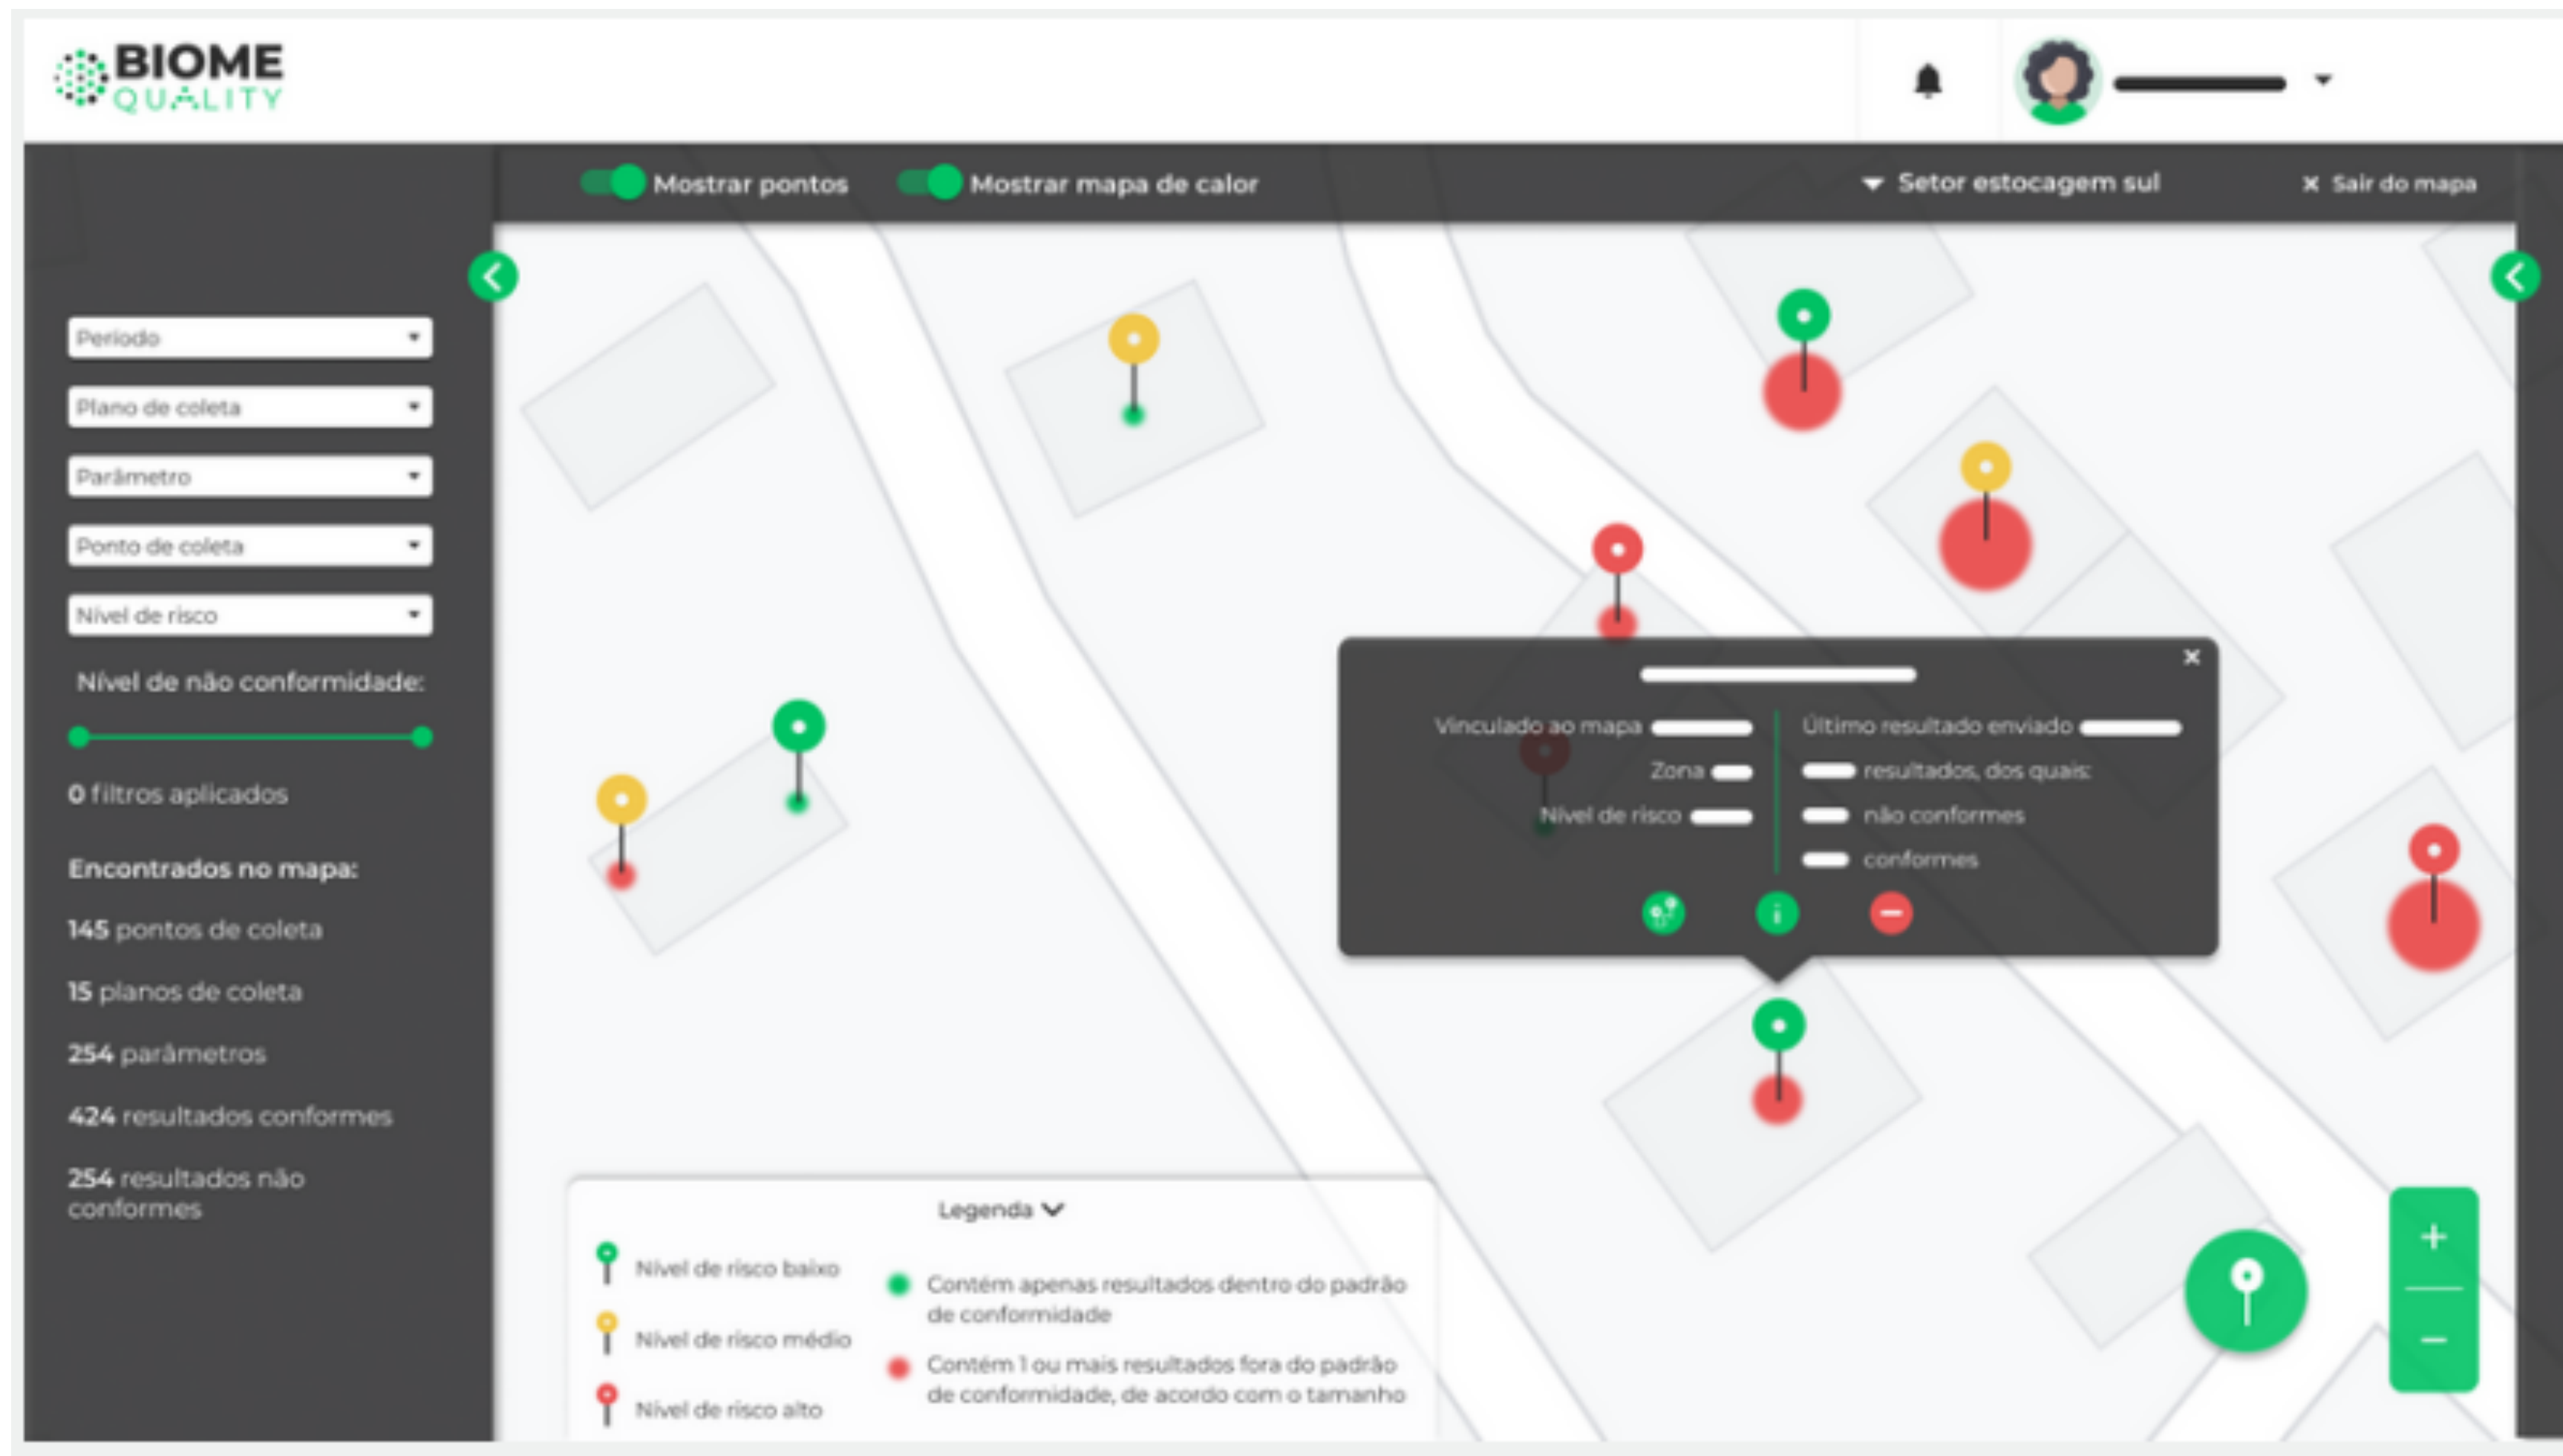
BIOME QUALITY

Mostrar pontos
Mostrar mapa de calor
Setor estocagem sul
× Sair do mapa

Período
Plano de coleta
Parâmetro
Ponto de coleta
Nível de risco

Nível de não conformidade:

0 filtros aplicados

Encontrados no mapa:
145 pontos de coleta
15 planos de coleta
254 parâmetros
424 resultados conformes
254 resultados não conformes

Vinculado ao mapa
Zona
Nível de risco
Último resultado enviado
resultados, dos quais:
não conformes
conformes

Legenda
Nível de risco baixo
Nível de risco médio
Nível de risco alto
Contém apenas resultados dentro do padrão de conformidade
Contém 1 ou mais resultados fora do padrão de conformidade, de acordo com o tamanho

+
−